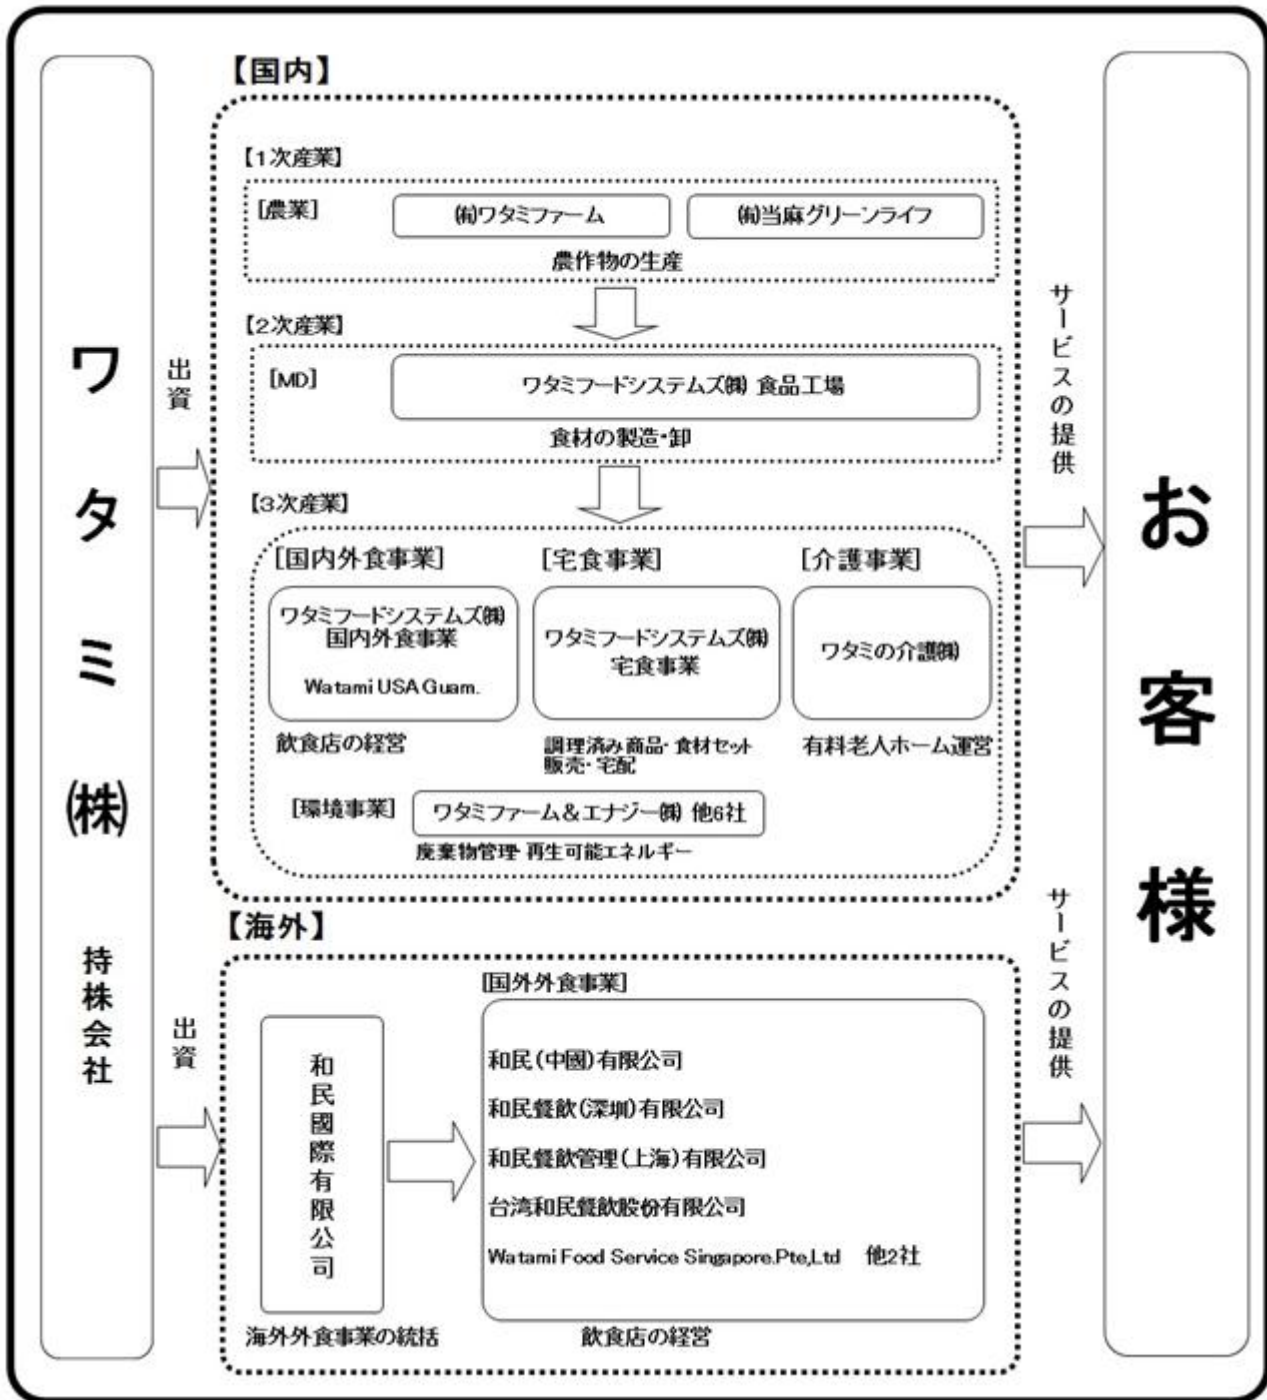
ワタミ㈱

持株会社

出資

【国内】

【1次産業】

[農業]

㈲ワタミファーム

㈲当麻グリーンライフ

農作物の生産

【2次産業】

[MD]

ワタミフードシステムズ㈱ 食品工場

食材の製造・卸

【3次産業】

[国内外食事業]

ワタミフードシステムズ㈱ 国内外食事業

Watami USA Guam.

飲食店の経営

[宅食事業]

ワタミフードシステムズ㈱ 宅食事業

調理済み商品・食材セット販売・宅配

[介護事業]

ワタミの介護㈱

有料老人ホーム運営

[環境事業]

ワタミファーム＆エナジー㈱ 他6社

廃棄物管理 再生可能エネルギー

サービスの提供

出資

【海外】

和民國際有限公司

海外外食事業の統括

[国外外食事業]

和民(中國)有限公司

和民餐飲(深圳)有限公司

和民餐飲管理(上海)有限公司

台湾和民餐飲股份有限公司

Watami Food Service Singapore.Pte,Ltd 他2社

飲食店の経営

サービスの提供

お客様